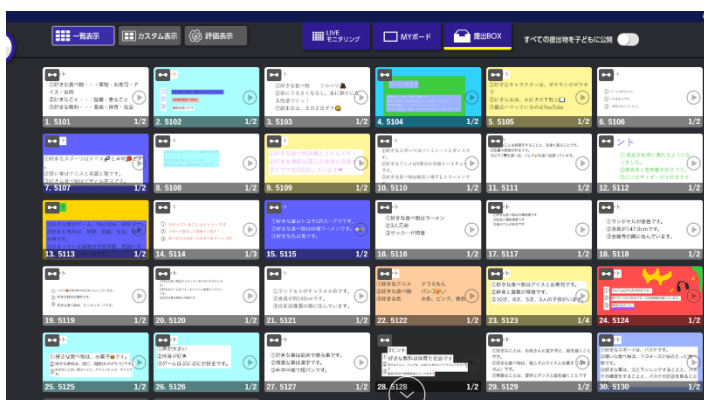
一覧表示 カスタム表示 評価表示

LIVE モニタリング

MYボード

提出BOX

すべての提出物を子どもに公開

1. 5101 1/2
2. 5102 1/2
3. 5103 1/2
4. 5104 1/2
5. 5105 1/2
6. 5106 1/2
7. 5107 1/2
8. 5108 1/2
9. 5109 1/2
10. 5110 1/2
11. 5111 1/2
12. 5112 1/2
13. 5113 1/2
14. 5114 1/3
15. 5115 1/2
16. 5116 1/2
17. 5117 1/2
18. 5118 1/2
19. 5119 1/2
20. 5120 1/2
21. 5121 1/2
22. 5122 1/2
23. 5123 1/4
24. 5124 1/2
25. 5125 1/2
26. 5126 1/2
27. 5127 1/2
28. 5128 1/2
29. 5129 1/2
30. 5130 1/2

①好きな食べ物は、ラーメン
②3人兄弟
③サッカーが得意

①ランドセルがチョコレートです。
②身長が140cmです。
③水泳教室の2回に行っています。

①ランドセルが水色です。
②身長が147.0cmです。
③視力が悪い

①好きな食べ物は、お寿司です。
②妹がいます。
③ゲームは3DS と Switchがあります。

①好きな本はミステリーです。
②好きな食べ物はサラダです。
③好きな色は水色です。

①好きなアニメはドラえもんです。
②好きな色は水色です。

①好きな食べ物はアイスとお寿司です。
②家族は4人います。

①好きな食べ物は、ポテトです。
②好きな色は、赤です。

①好きな教科は体育です。
②好きな動物はネコです。